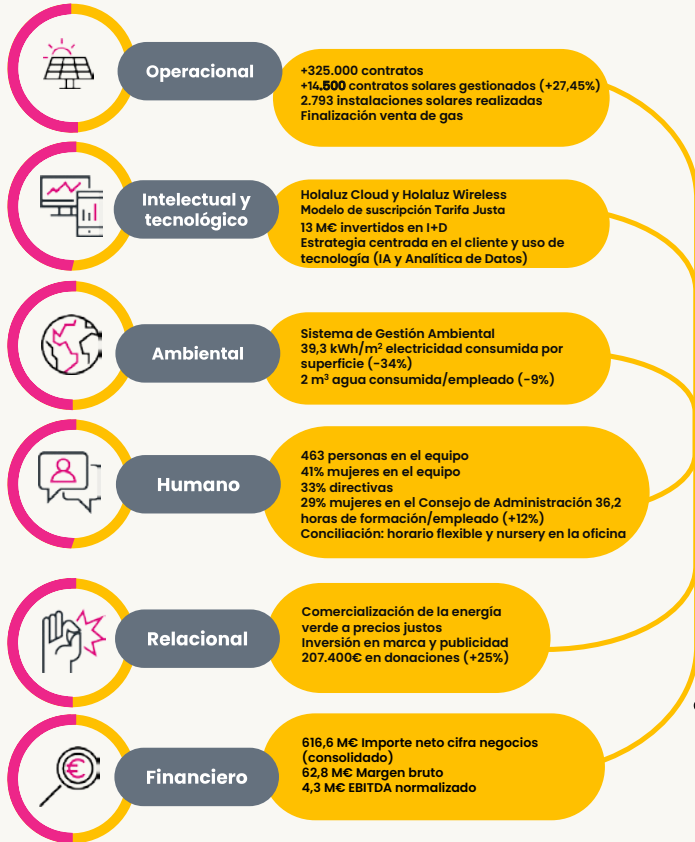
Operacional

+325.000 contratos
+14.500 contratos solares gestionados (+27,45%)
2.793 instalaciones solares realizadas
Finalización venta de gas

Intelectual y tecnológico

Holaluz Cloud y Holaluz Wireless
Modelo de suscripción Tarifa Justa
13 M€ invertidos en I+D
Estrategia centrada en el cliente y uso de tecnología (IA y Analítica de Datos)

Ambiental

Sistema de Gestión Ambiental
39,3 kWh/m$^2$ electricidad consumida por superficie (-34%)
2 m$^3$ agua consumida/empleado (-9%)

Humano

463 personas en el equipo
41% mujeres en el equipo
33% directivas
29% mujeres en el Consejo de Administración 36,2 horas de formación/empleado (+12%)
Conciliación: horario flexible y nursery en la oficina

Relacional

Comercialización de la energía verde a precios justos
Inversión en marca y publicidad
207.400€ en donaciones (+25%)

Financiero

616,6 M€ Importe neto cifra negocios (consolidado)
62,8 M€ Margen bruto
4,3 M€ EBITDA normalizado